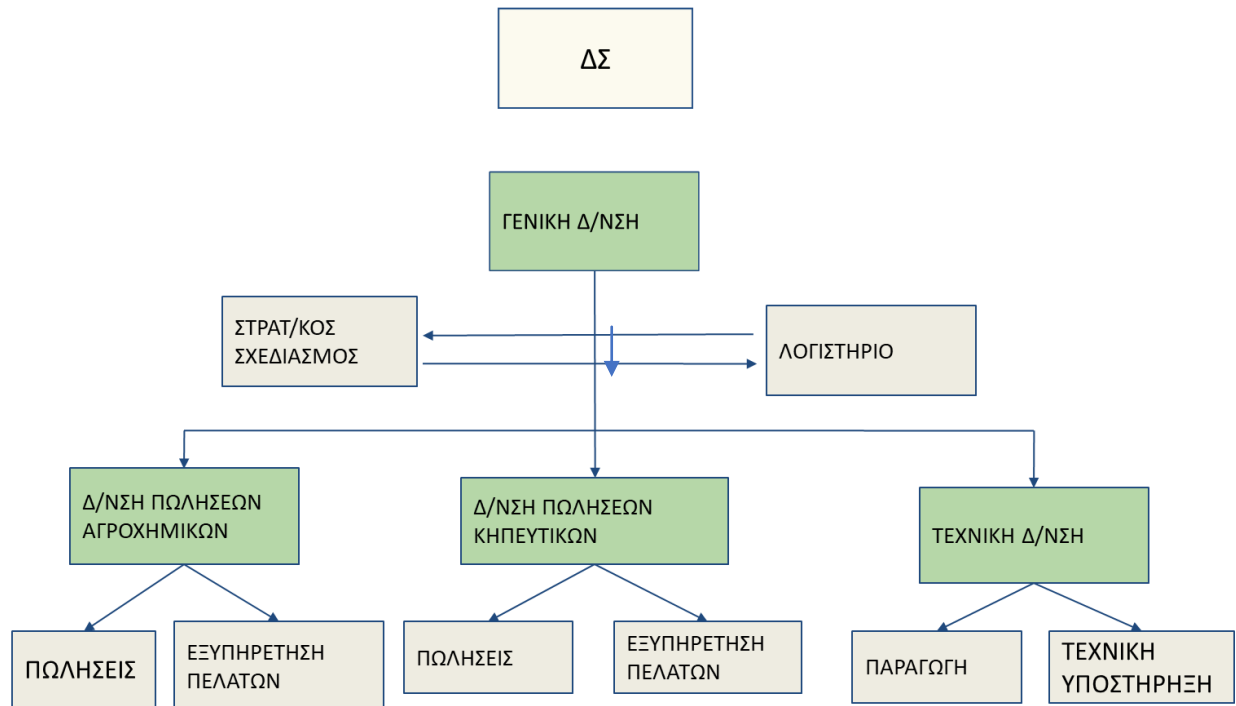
ΔΣ

ΓΕΝΙΚΗ Δ/ΝΣΗ

ΣΤΡΑΤ/ΚΟΣ ΣΧΕΔΙΑΣΜΟΣ

ΛΟΓΙΣΤΗΡΙΟ

Δ/ΝΣΗ ΠΩΛΗΣΕΩΝ ΑΓΡΟΧΗΜΙΚΩΝ

Δ/ΝΣΗ ΠΩΛΗΣΕΩΝ ΚΗΠΕΥΤΙΚΩΝ

ΤΕΧΝΙΚΗ Δ/ΝΣΗ

ΠΩΛΗΣΕΙΣ

ΕΞΥΠΗΡΕΤΗΣΗ ΠΕΛΑΤΩΝ

ΠΩΛΗΣΕΙΣ

ΕΞΥΠΗΡΕΤΗΣΗ ΠΕΛΑΤΩΝ

ΠΑΡΑΓΩΓΗ

ΤΕΧΝΙΚΗ ΥΠΟΣΤΗΡΗΞΗ